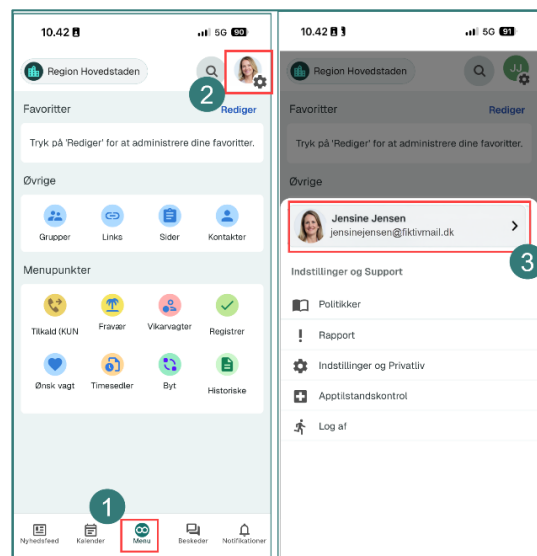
10.42 5G 90

Region Hovedstaden

2

Favoritter Rediger

Tryk på 'Rediger' for at administrere dine favoritter.

Øvrige

Grupper Links Sider Kontakter

Menupunkter

Tilkald (KUN Fravær Vikarvagter Registrer

Ønsk vagt Timesedler Byt Historiske

1

Nyhedsfeed Kalender Menu Beskeder Notifikationer

10.42 5G 91

Region Hovedstaden

JJ

Favoritter Rediger

Tryk på 'Rediger' for at administrere dine favoritter.

Øvrige

Jensine Jensen
jensinejensen@fiktivmail.dk

3

Indstillinger og Support

Politikker

Rapport

Indstillinger og Privativ

Apptilstandskontrol

Log af